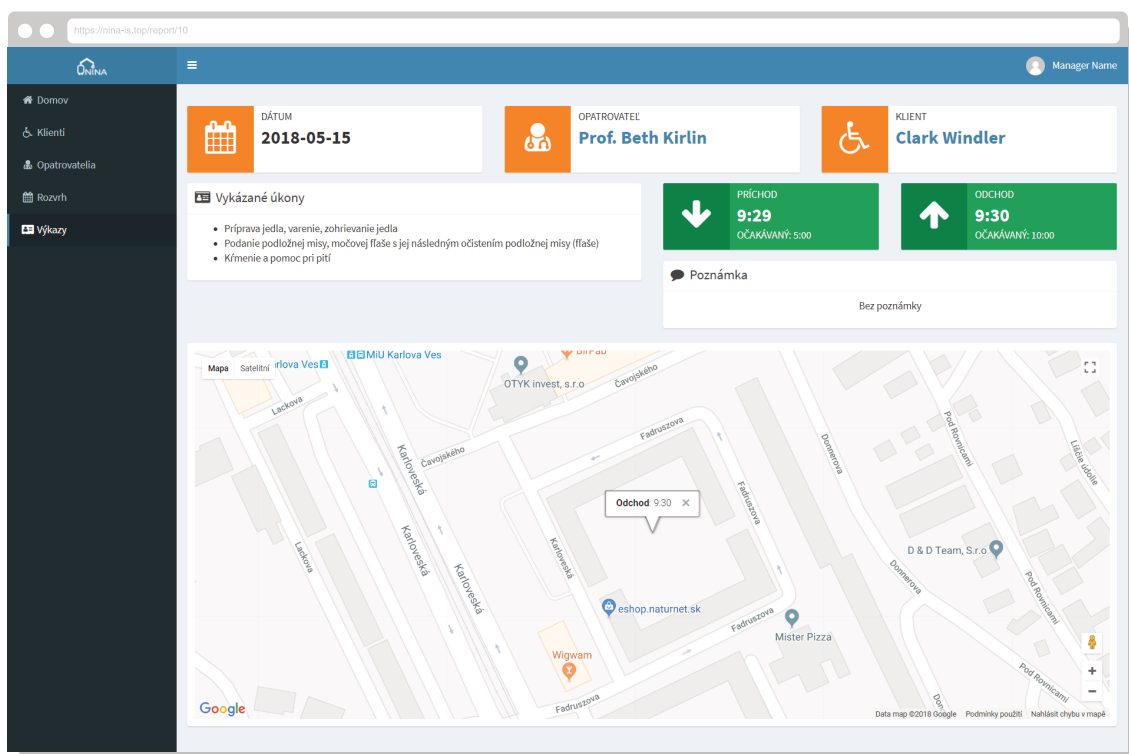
https://nina-is.top/report/10

NINA

Manager Name

Domov
Klienti
Opatrovatelia
Rozvrh
Výkazy

DÁTUM
2018-05-15

OPATROVATEĽ
Prof. Beth Kirlin

KLIENT
Clark Windler

Vykázané úkony

- Príprava jedla, varenie, zohrievanie jedla
- Podanie podložnej misy, močovej fľaše s jej následným očistením podložnej misy (fľaše)
- Kŕmenie a pomoc pri pití

PRÍCHOD
9:29
OČAKÁVANÝ: 5:00

ODCHOD
9:30
OČAKÁVANÝ: 10:00

Poznámka

Bez poznámky

Mapa Satelitní

Karlova Ves
MiU Karlova Ves
OTYK invest, s.r.o
Čavojského
Lackova
Čavojského
Fadruszova
Karloveská
Karloveská
Karloveská
Lackova
Karlovská
Fadruszova
Odchod: 9:30
Donnerova
Pod Rovnicami
Líščie údolie
D & D Team, S.r.o.
Donnerova
Pod Rovnicami
eshop.naturnet.sk
Fadruszova
Mister Pizza
Wigwam
Pod Rovnicami
Fadruszova
Google
Data map ©2018 Google Podmínky použití Nahlásit chybu v mapě